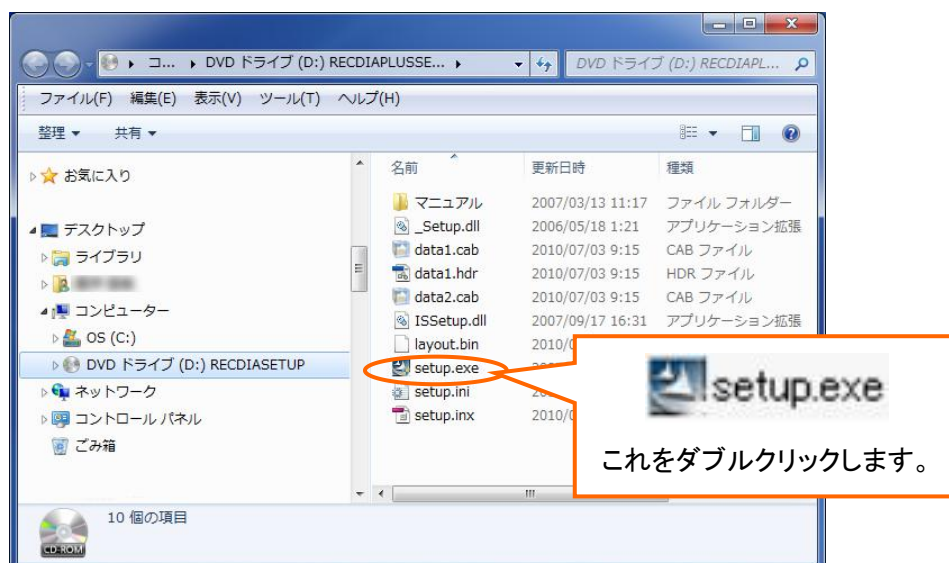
コ... ▸ DVD ドライブ (D:) RECDIAPLUSSE... ▸

DVD ドライブ (D:) RECDIAPL...

ファイル(F) 編集(E) 表示(V) ツール(T) ヘルプ(H)

整理 ▾ 共有 ▾

お気に入り

デスクトップ
ライブラリ
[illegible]
コンピューター
OS (C:)
DVD ドライブ (D:) RECDIASETUP
ネットワーク
コントロール パネル
ごみ箱

| 名前 | 更新日時 | 種類 |
|---|---|---|
| マニュアル | 2007/03/13 11:17 | ファイル フォルダー |
| _Setup.dll | 2006/05/18 1:21 | アプリケーション拡張 |
| data1.cab | 2010/07/03 9:15 | CAB ファイル |
| data1.hdr | 2010/07/03 9:15 | HDR ファイル |
| data2.cab | 2010/07/03 9:15 | CAB ファイル |
| ISSetup.dll | 2007/09/17 16:31 | アプリケーション拡張 |
| layout.bin | 2010/0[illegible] | |
| setup.exe | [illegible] | |
| setup.ini | 20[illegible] | |
| setup.inx | 2010/0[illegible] | |

setup.exe

これをダブルクリックします。

10 個の項目

CD-ROM